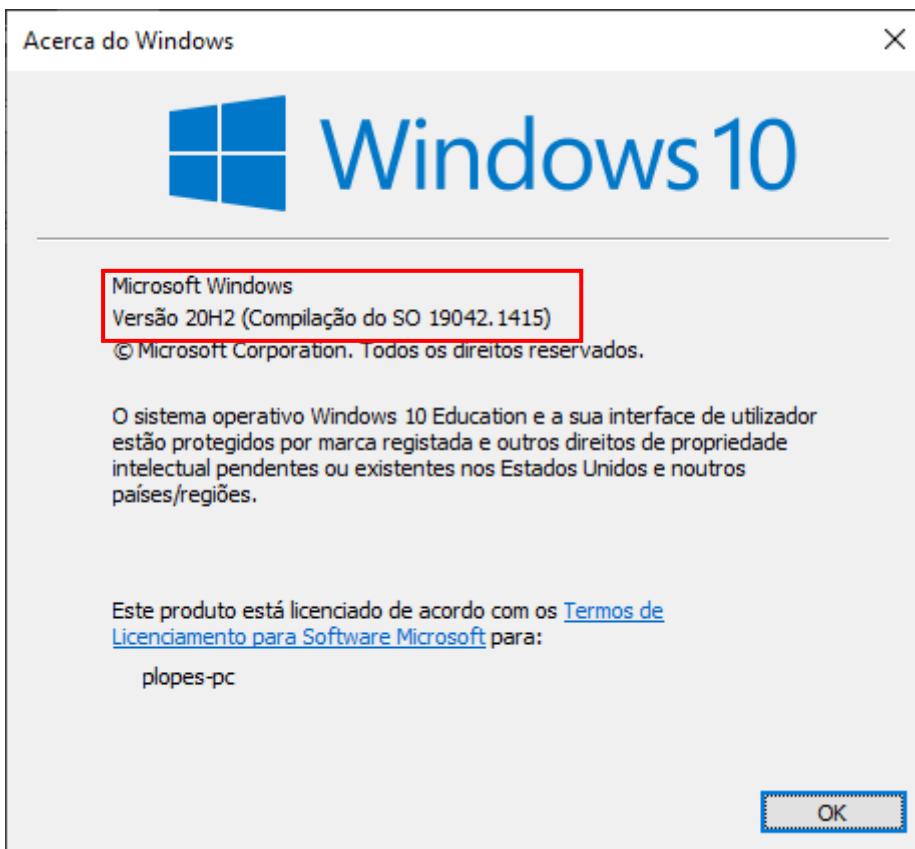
Acerca do Windows

Windows 10

Microsoft Windows
Versão 20H2 (Compilação do SO 19042.1415)
© Microsoft Corporation. Todos os direitos reservados.

O sistema operativo Windows 10 Education e a sua interface de utilizador estão protegidos por marca registada e outros direitos de propriedade intelectual pendentes ou existentes nos Estados Unidos e noutros países/regiões.

Este produto está licenciado de acordo com os Termos de Licenciamento para Software Microsoft para:

plopes-pc

OK